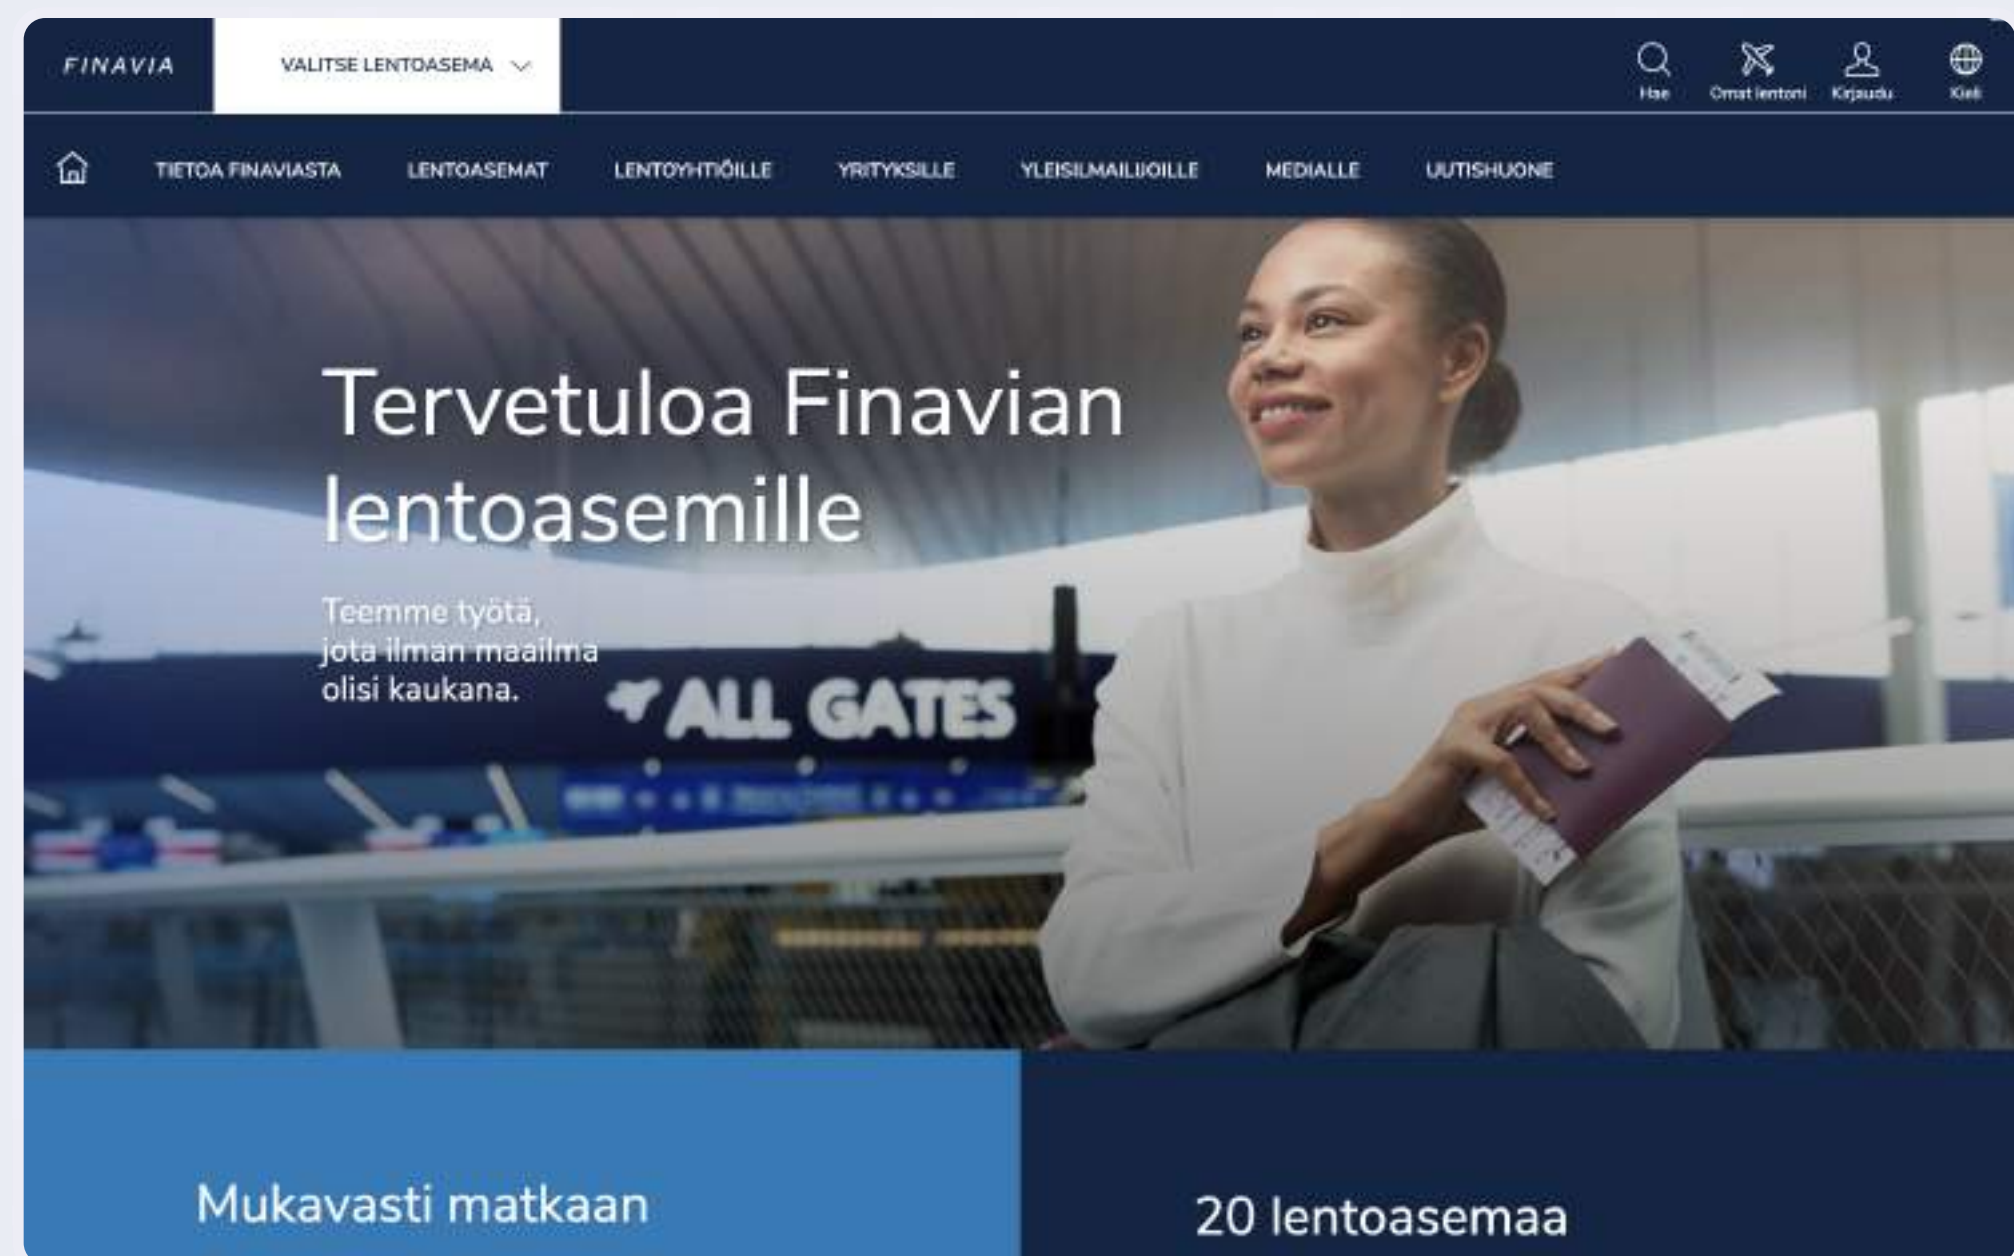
FINAVIA

VALITSE LENTOASEMA

Hae

Omat lentoni

Kirjaudu

Kieli

TIETOA FINAVIASTA LENTOASEMAT LENTOYHTIÖILLE YRITYKSILLE YLEISILMAILIJOILLE MEDIALLE UUTISHUONE

Tervetuloa Finavian lentoasemille

Teemme työtä, jota ilman maailma olisi kaukana.

ALL GATES

Mukavasti matkaan

20 lentoasemaa